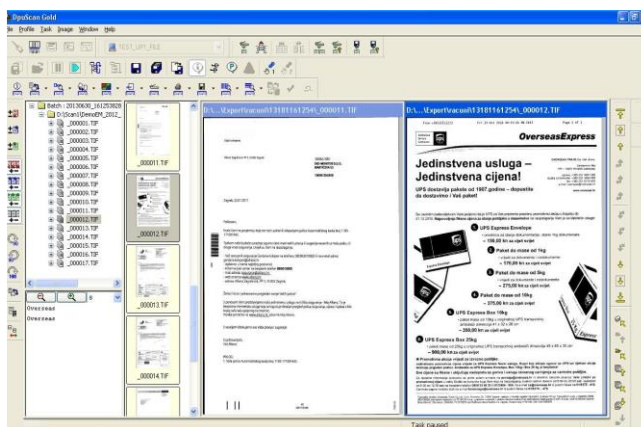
OpuScan Gold

File Profile Task Image Window Help

TEST_UPI_FILE

Batch : 20130630_161253020
D:\Scan1\DemoEM_2012_
_000001.TIF
_000002.TIF
_000003.TIF
_000004.TIF
_000005.TIF
_000006.TIF
_000007.TIF
_000008.TIF
_000009.TIF
_000010.TIF
_000011.TIF
_000012.TIF
_000013.TIF
_000014.TIF
_000015.TIF
_000016.TIF
_000017.TIF

Overread
Overread

_000011.TIF
_000012.TIF
_000013.TIF
_000014.TIF

D:\...\Export\vacuni\13101161254\_000011.TIF

D:\...\Export\vacuni\13101161254\_000012.TIF

Page 1 of 1

OverseasExpress

Jedinstvena usluga – Jedinstvena cijena!

UPS dostavlja pakete od 1907 godine – dopustite da dostavimo i Vaš paket!

UPS Express Envelope
– 159,00 kn sa svim svojei

Paket do mase od 1kg
– 170,00 kn sa svim svojei

Paket do mase od 5kg
– 275,00 kn sa svim svojei

Paket do mase od 10kg
– 375,00 kn sa svim svojei

UPS Express Box 10kg
– 280,00 kn sa svim svojei

UPS Express Box 25kg
– 980,00 kn sa svim svojei

Task paused